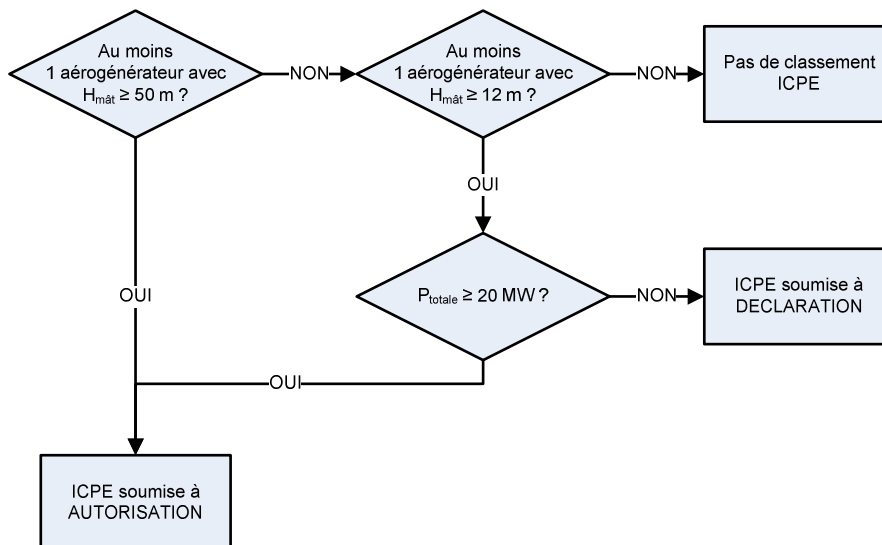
Au moins 1 aérogénérateur avec $H_{mât} \geq 50$ m ?

NON

Au moins 1 aérogénérateur avec $H_{mât} \geq 12$ m ?

NON

Pas de classement ICPE

OUI

$P_{totale} \geq 20$ MW ?

NON

ICPE soumise à DECLARATION

OUI

OUI

ICPE soumise à AUTORISATION